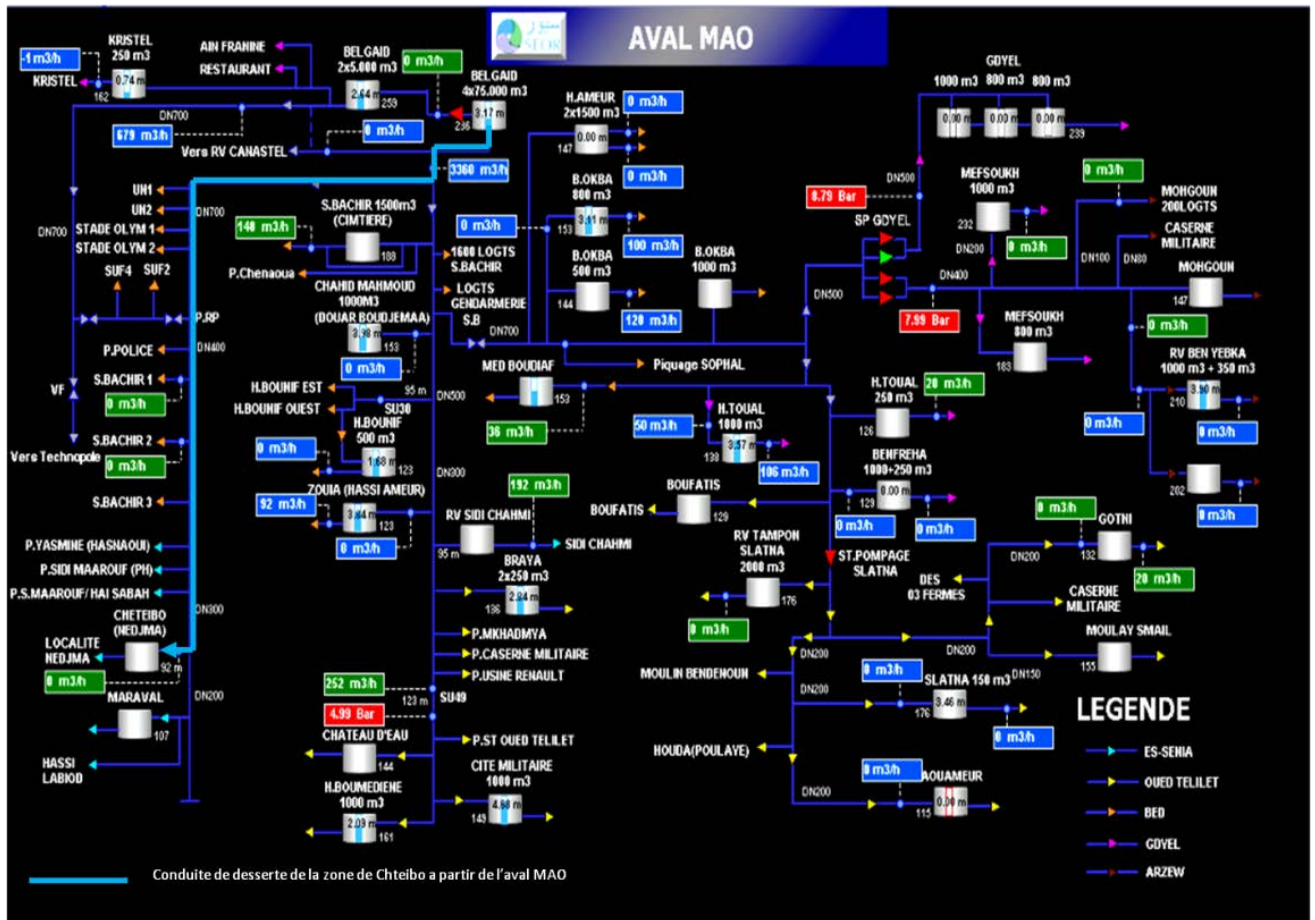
AVAL MAO

-1 m3/h
KRISTEL 250 m3
KRISTEL
0.74 m
162
AIN FRANINE
RESTAURANT
BELGAID 2x5.000 m3
2.64 m
259
0 m3/h
BELGAID 4x75.000 m3
3.17 m
236
DN700
679 m3/h
0 m3/h
Vers RV CANASTEL
3360 m3/h
H.AMEUR 2x1500 m3
0 m3/h
0.00 m
147
0 m3/h
GDYEL
1000 m3 800 m3 800 m3
0.00 m 0.00 m 0.00 m
239
DN500
8.79 Bar
MEFSOUKH 1000 m3
232
DN200
0 m3/h
0 m3/h
MOHGOUN 200LOGTS
CASERNE MILITAIRE
SP GDYEL
DN100
DN80
MOHGOUN
147
UN1
UN2
DN700
STADE OLYM 1
STADE OLYM 2
DN700
S.BACHIR 1500m3 (CIMTIERE)
140 m3/h
188
P.Chenaoua
B.OKBA 800 m3
0 m3/h
3.41 m
153
100 m3/h
B.OKBA 500 m3
144
120 m3/h
B.OKBA 1000 m3
1600 LOGTS S.BACHIR
LOGTS GENDARMERIE S.B
DN700
DN500
DN400
7.99 Bar
MEFSOUKH 800 m3
183
0 m3/h
SUF4 SUF2
P.RP
CHAHID MAHMOUD 1000M3 (DOUAR BOUDJEMAA)
3.98 m
153
0 m3/h
DN400
P.POLICE
VF
S.BACHIR 1
0 m3/h
H.BOUNIF EST
H.BOUNIF OUEST
95 m
SU30
DN500
MED BOUDIAF
153
36 m3/h
Piquage SOPHAL
H.TOUAL 250 m3
20 m3/h
126
RV BEN YEBKA 1000 m3 + 350 m3
3.90 m
210
0 m3/h
0 m3/h
Vers Technopole
S.BACHIR 2
0 m3/h
H.BOUNIF 500 m3
0 m3/h
1.68 m
123
DN300
50 m3/h
H.TOUAL 1000 m3
3.57 m
138
106 m3/h
BENFREHA 1000+250 m3
0.00 m
129
0 m3/h
0 m3/h
202
0 m3/h
S.BACHIR 3
ZOUIA (HASSI AMEUR)
92 m3/h
3.84 m
123
0 m3/h
192 m3/h
RV SIDI CHAHMI
BOUFATIS
BOUFATIS
129
0 m3/h
GOTNI
132
20 m3/h
P.YASMINE (HASNAOUI)
P.SIDI MAAROUF (PH)
P.S.MAAROUF/ HAI SABAH
95 m
SIDI CHAHMI
BRAYA 2x250 m3
2.84 m
186
RV TAMPON SLATNA 2000 m3
176
0 m3/h
ST.POMPAGE SLATNA
DN200
DES 03 FERMES
CASERNE MILITAIRE
DN300
CHETEIBO (NEDJMA)
LOCALITE NEDJMA
92 m
0 m3/h
P.MKHADMYA
P.CASERNE MILITAIRE
P.USINE RENAULT
DN200
DN200
MOULAY SMAIL
155
MOULIN BENDENOUN
DN200
0 m3/h
SLATNA 150 m3
3.46 m
176
DN150
0 m3/h
MARAVAL
107
DN200
252 m3/h
123 m
SU49
4.99 Bar
CHATEAU D'EAU
144
P.ST OUED TELILET
HOUDA(POULAYE)
LEGENDE
HASSI LABIOD
H.BOUMEDIENE 1000 m3
2.09 m
161
CITE MILITAIRE 1000 m3
4.58 m
143
0 m3/h
AOUAMEUR
0.00 m
115
DN200
ES-SENIA
OUED TELILET
BED
GDYEL
ARZEW

Conduite de desserte de la zone de Chteibo a partir de l'aval MAO